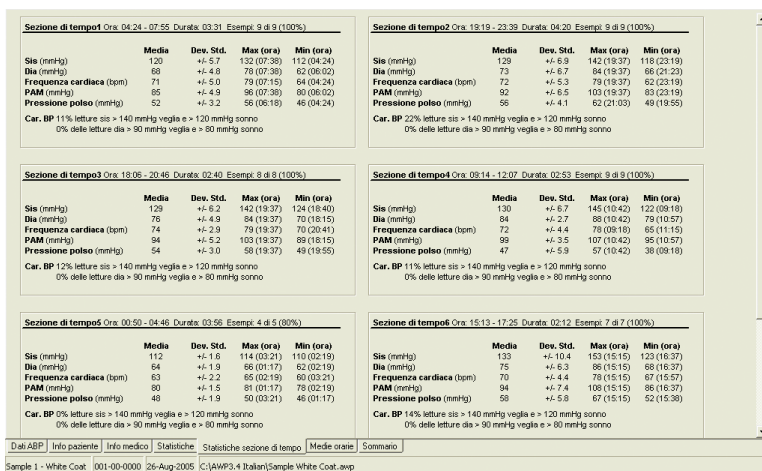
Sezione di tempo1 Ora: 04:24 - 07:55 Durata: 03:31 Esempi: 9 di 9 (100%)

| | Media | Dev. Std. | Max (ora) | Min (ora) |
|---|---|---|---|---|
| Sis (mmHg) | 120 | +/- 5.7 | 132 (07:38) | 112 (04:24) |
| Dia (mmHg) | 68 | +/- 4.8 | 78 (07:38) | 62 (06:02) |
| Frequenza cardiaca (bpm) | 71 | +/- 5.0 | 79 (07:15) | 64 (04:24) |
| PAM (mmHg) | 85 | +/- 4.9 | 96 (07:38) | 80 (06:02) |
| Pressione polso (mmHg) | 52 | +/- 3.2 | 56 (06:18) | 46 (04:24) |

Car. BP 11% letture sis > 140 mmHg veglia e > 120 mmHg sonno
0% delle letture dia > 90 mmHg veglia e > 80 mmHg sonno

Sezione di tempo2 Ora: 19:19 - 23:39 Durata: 04:20 Esempi: 9 di 9 (100%)

| | Media | Dev. Std. | Max (ora) | Min (ora) |
|---|---|---|---|---|
| Sis (mmHg) | 129 | +/- 6.9 | 142 (19:37) | 118 (23:19) |
| Dia (mmHg) | 73 | +/- 6.7 | 84 (19:37) | 66 (21:23) |
| Frequenza cardiaca (bpm) | 72 | +/- 5.3 | 79 (19:37) | 62 (23:19) |
| PAM (mmHg) | 92 | +/- 6.5 | 103 (19:37) | 83 (23:19) |
| Pressione polso (mmHg) | 56 | +/- 4.1 | 62 (21:03) | 49 (19:55) |

Car. BP 22% letture sis > 140 mmHg veglia e > 120 mmHg sonno
0% delle letture dia > 90 mmHg veglia e > 80 mmHg sonno

Sezione di tempo3 Ora: 18:06 - 20:46 Durata: 02:40 Esempi: 8 di 8 (100%)

| | Media | Dev. Std. | Max (ora) | Min (ora) |
|---|---|---|---|---|
| Sis (mmHg) | 129 | +/- 6.2 | 142 (19:37) | 124 (18:40) |
| Dia (mmHg) | 76 | +/- 4.9 | 84 (19:37) | 70 (18:15) |
| Frequenza cardiaca (bpm) | 74 | +/- 2.9 | 79 (19:37) | 70 (20:41) |
| PAM (mmHg) | 94 | +/- 5.2 | 103 (19:37) | 89 (18:15) |
| Pressione polso (mmHg) | 54 | +/- 3.0 | 58 (19:37) | 49 (19:55) |

Car. BP 12% letture sis > 140 mmHg veglia e > 120 mmHg sonno
0% delle letture dia > 90 mmHg veglia e > 80 mmHg sonno

Sezione di tempo4 Ora: 09:14 - 12:07 Durata: 02:53 Esempi: 9 di 9 (100%)

| | Media | Dev. Std. | Max (ora) | Min (ora) |
|---|---|---|---|---|
| Sis (mmHg) | 130 | +/- 6.7 | 145 (10:42) | 122 (09:18) |
| Dia (mmHg) | 84 | +/- 2.7 | 88 (10:42) | 79 (10:57) |
| Frequenza cardiaca (bpm) | 72 | +/- 4.4 | 78 (09:18) | 65 (11:15) |
| PAM (mmHg) | 99 | +/- 3.5 | 107 (10:42) | 95 (10:57) |
| Pressione polso (mmHg) | 47 | +/- 5.9 | 57 (10:42) | 38 (09:18) |

Car. BP 11% letture sis > 140 mmHg veglia e > 120 mmHg sonno
0% delle letture dia > 90 mmHg veglia e > 80 mmHg sonno

Sezione di tempo5 Ora: 00:50 - 04:46 Durata: 03:56 Esempi: 4 di 5 (80%)

| | Media | Dev. Std. | Max (ora) | Min (ora) |
|---|---|---|---|---|
| Sis (mmHg) | 112 | +/- 1.6 | 114 (03:21) | 110 (02:19) |
| Dia (mmHg) | 64 | +/- 1.9 | 66 (01:17) | 62 (02:19) |
| Frequenza cardiaca (bpm) | 63 | +/- 2.2 | 65 (02:19) | 60 (03:21) |
| PAM (mmHg) | 80 | +/- 1.5 | 81 (01:17) | 78 (02:19) |
| Pressione polso (mmHg) | 48 | +/- 1.9 | 50 (03:21) | 46 (01:17) |

Car. BP 0% letture sis > 140 mmHg veglia e > 120 mmHg sonno
0% delle letture dia > 90 mmHg veglia e > 80 mmHg sonno

Sezione di tempo6 Ora: 15:13 - 17:25 Durata: 02:12 Esempi: 7 di 7 (100%)

| | Media | Dev. Std. | Max (ora) | Min (ora) |
|---|---|---|---|---|
| Sis (mmHg) | 133 | +/- 10.4 | 153 (15:15) | 123 (16:37) |
| Dia (mmHg) | 75 | +/- 6.3 | 86 (15:15) | 68 (16:37) |
| Frequenza cardiaca (bpm) | 70 | +/- 4.4 | 78 (15:15) | 67 (15:57) |
| PAM (mmHg) | 94 | +/- 7.4 | 108 (15:15) | 86 (16:37) |
| Pressione polso (mmHg) | 58 | +/- 5.8 | 67 (15:15) | 52 (15:38) |

Car. BP 14% letture sis > 140 mmHg veglia e > 120 mmHg sonno
0% delle letture dia > 90 mmHg veglia e > 80 mmHg sonno

Dati ABP | Info paziente | Info medico | Statistiche | Statistiche sezione di tempo | Medie orarie | Sommario

Sample 1 - White Coat | 001-00-0000 | 26-Aug-2005 | C:\AWP3.4 Italian\Sample White Coat.awp